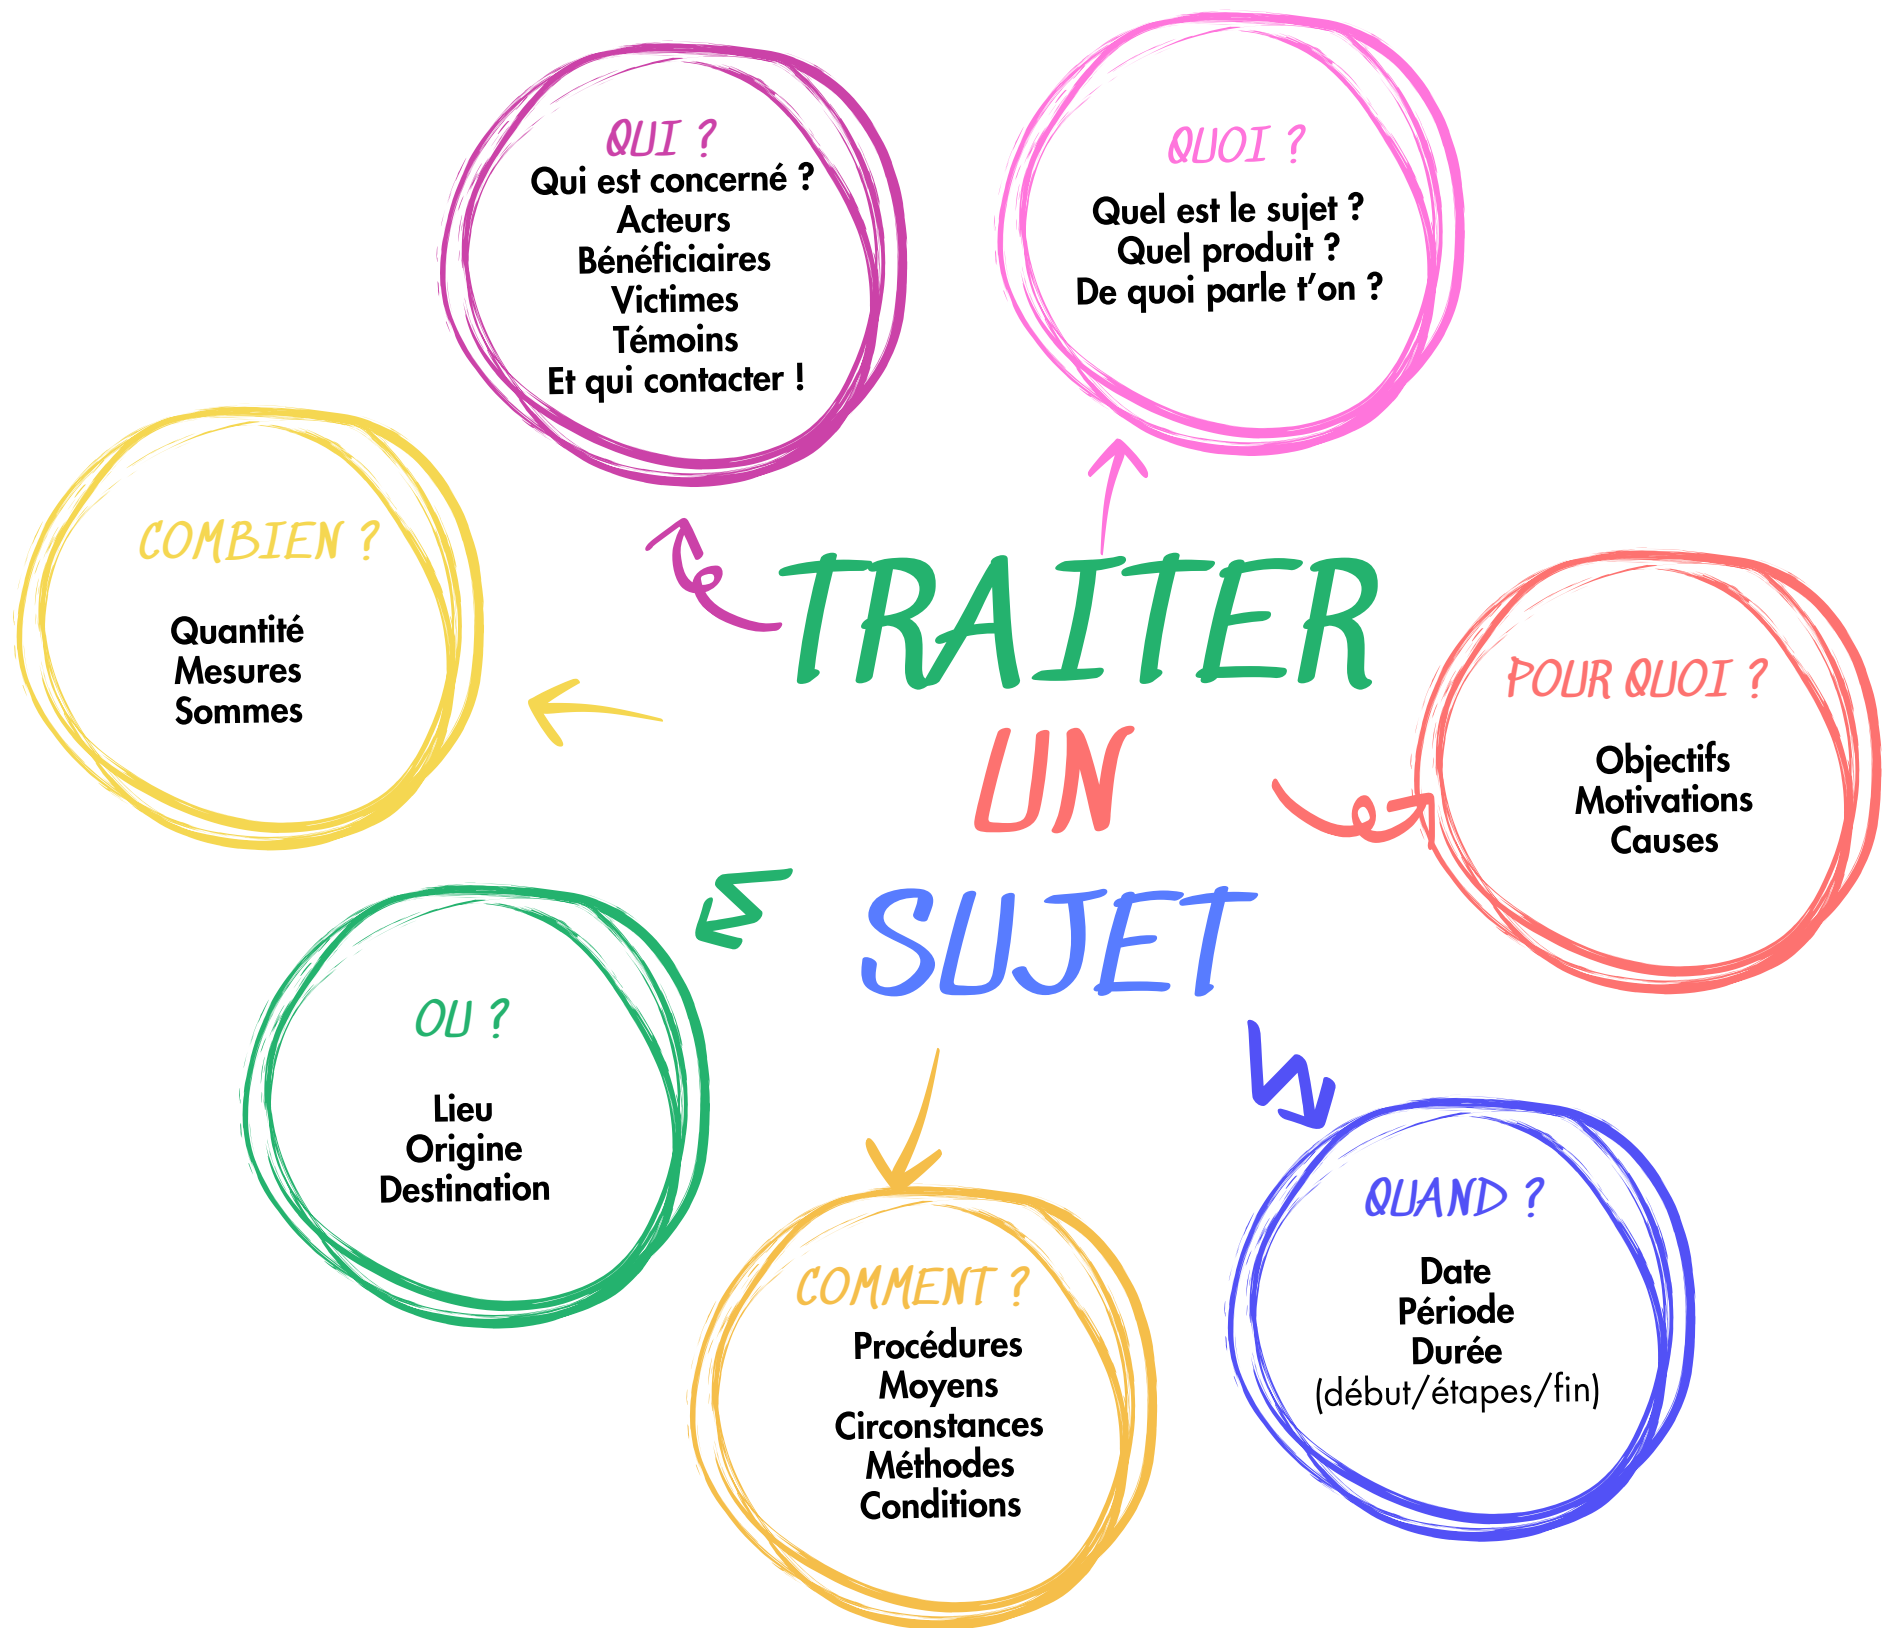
TRAITER UN SUJET

QUI ?
Qui est concerné ?
Acteurs
Bénéficiaires
Victimes
Témoins
Et qui contacter !

QUOI ?
Quel est le sujet ?
Quel produit ?
De quoi parle t'on ?

POUR QUOI ?
Objectifs
Motivations
Causes

QUAND ?
Date
Période
Durée
(début/étapes/fin)

COMMENT ?
Procédures
Moyens
Circonstances
Méthodes
Conditions

OU ?
Lieu
Origine
Destination

COMBIEN ?
Quantité
Mesures
Sommes